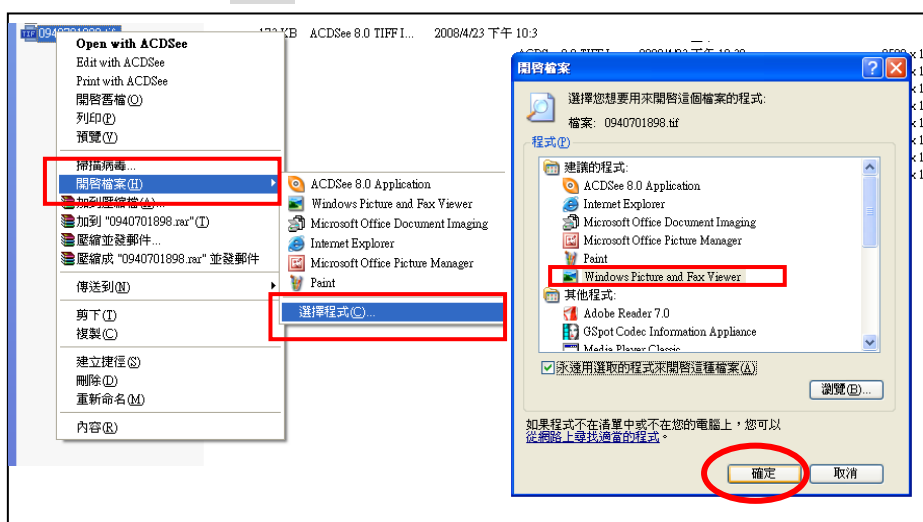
0940701898.tif 173 KB ACDSee 8.0 TIFF I... 2008/4/23 下午 10:3

Open with ACDSee
Edit with ACDSee
Print with ACDSee
開啟舊檔(O)
列印(P)
預覽(V)
掃描病毒...
開啟檔案(H)
加到壓縮檔(A)...
加到 "0940701898.rar"(T)
壓縮並發郵件...
壓縮成 "0940701898.rar" 並發郵件
傳送到(N)
剪下(T)
複製(C)
建立捷徑(S)
刪除(D)
重新命名(M)
內容(R)

ACDSee 8.0 Application
Windows Picture and Fax Viewer
Microsoft Office Document Imaging
Internet Explorer
Microsoft Office Picture Manager
Paint
選擇程式(C)...

開啟檔案
選擇您想要用來開啟這個檔案的程式:
檔案: 0940701898.tif
程式(P)
建議的程式:
ACDSee 8.0 Application
Internet Explorer
Microsoft Office Document Imaging
Microsoft Office Picture Manager
Paint
Windows Picture and Fax Viewer
其他程式:
Adobe Reader 7.0
GSpot Codec Information Appliance
Media Player Classic
永遠用選取的程式來開啟這種檔案(A)
瀏覽(B)...
如果程式不在清單中或不在您的電腦上，您可以從網路上尋找適當的程式。
確定
取消